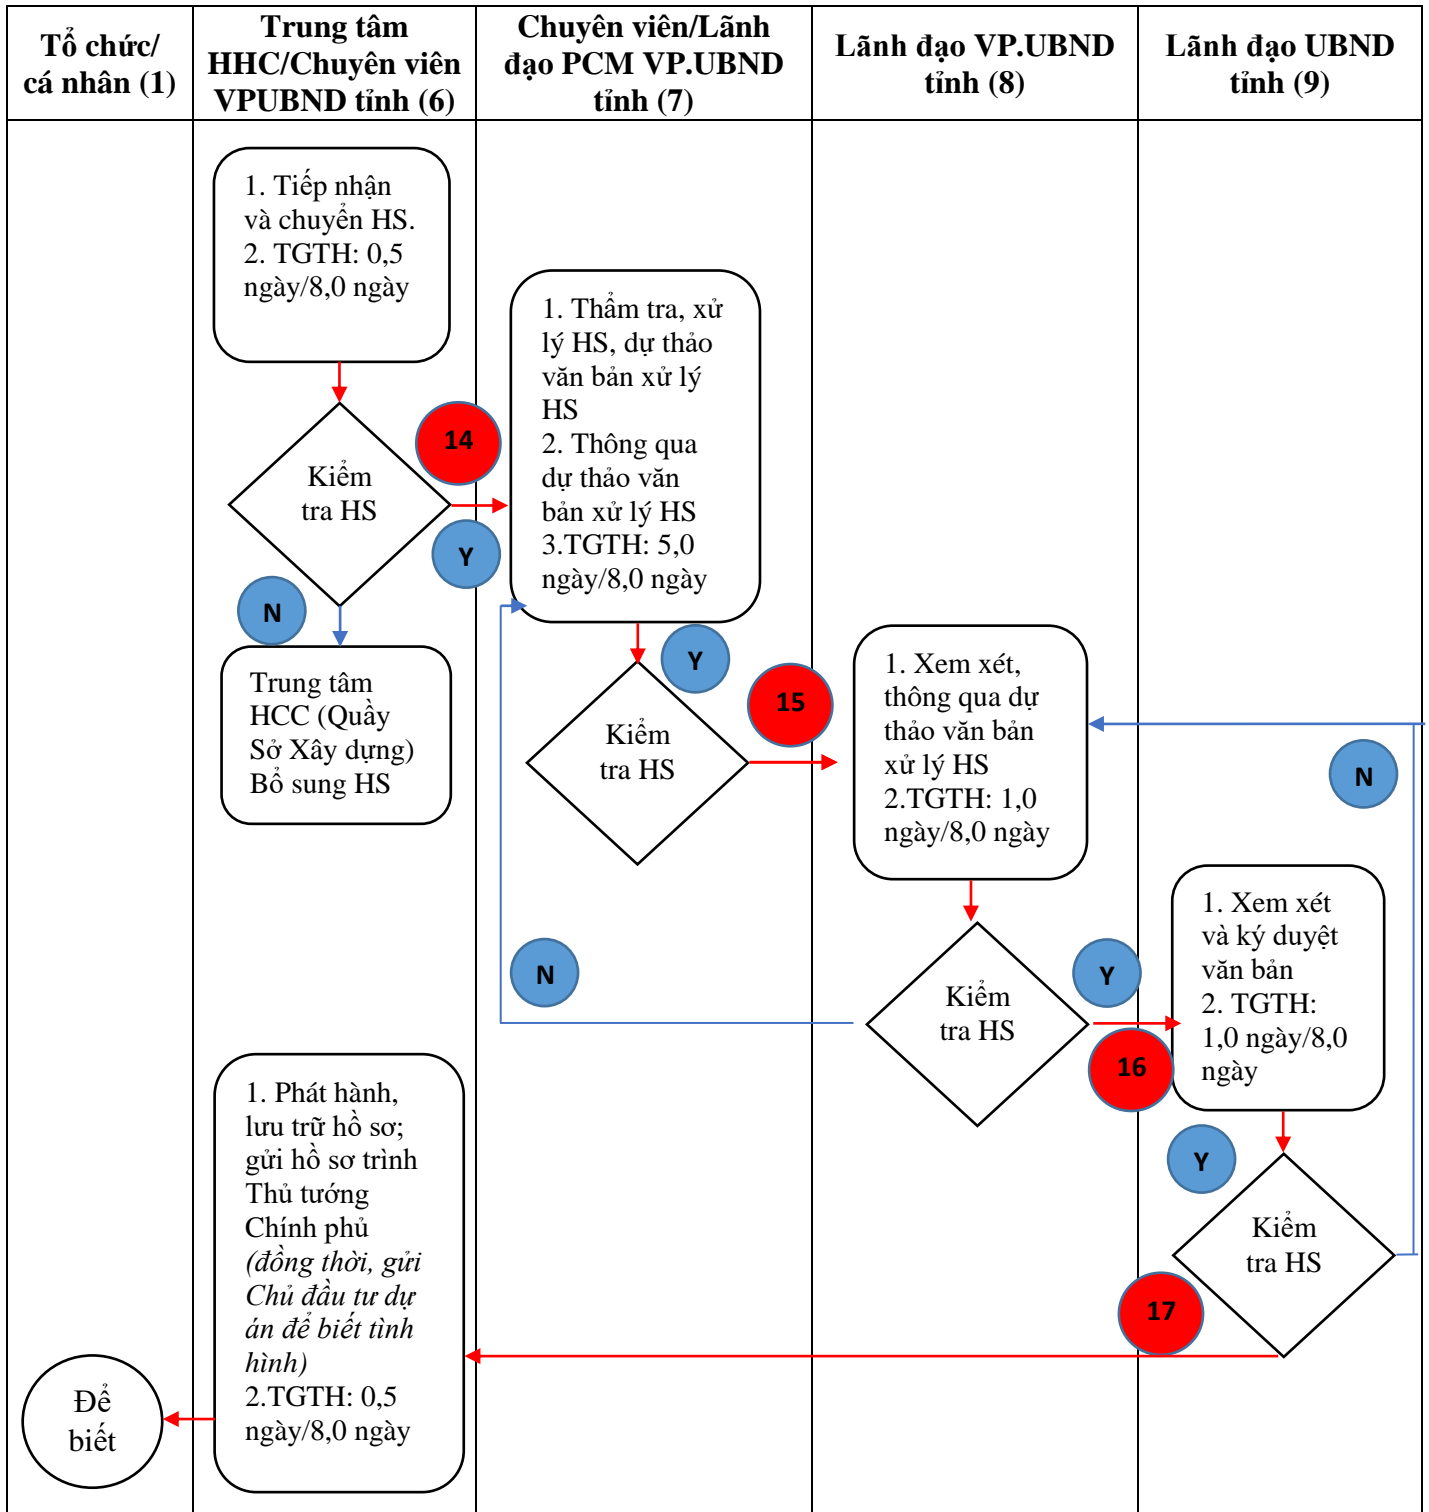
| Tổ chức/ cá nhân (1) | Trung tâm HHC/Chuyên viên VPUBND tỉnh (6) | Chuyên viên/Lãnh đạo PCM VP.UBND tỉnh (7) | Lãnh đạo VP.UBND tỉnh (8) | Lãnh đạo UBND tỉnh (9) |
|---|---|---|---|---|

1. Tiếp nhận và chuyển HS.
2. TGTH: 0,5 ngày/8,0 ngày

Kiểm tra HS

14

Y

N

Trung tâm HCC (Quầy Sở Xây dựng) Bổ sung HS

1. Thẩm tra, xử lý HS, dự thảo văn bản xử lý HS
2. Thông qua dự thảo văn bản xử lý HS
3.TGTH: 5,0 ngày/8,0 ngày

Y

Kiểm tra HS

15

N

1. Xem xét, thông qua dự thảo văn bản xử lý HS
2.TGTH: 1,0 ngày/8,0 ngày

N

Kiểm tra HS

Y

16

1. Xem xét và ký duyệt văn bản
2. TGTH: 1,0 ngày/8,0 ngày

Y

Kiểm tra HS

17

1. Phát hành, lưu trữ hồ sơ; gửi hồ sơ trình Thủ tướng Chính phủ *(đồng thời, gửi Chủ đầu tư dự án để biết tình hình)*
2.TGTH: 0,5 ngày/8,0 ngày

Để biết